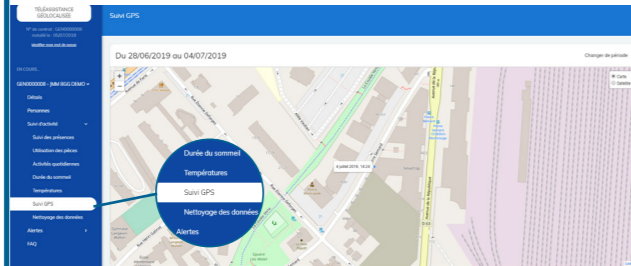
TÉLÉASSISTANCE GÉOLOCALISÉE

N° de contrat : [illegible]
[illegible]

Modifier mon mot de passe

EN COURS...

GEN0000008 - (MM 8GG DEMO) ▾

Détails

Personnes

Suivi d'activité ▾

Suivi des présences

Utilisation des pièces

Activités quotidiennes

Durée du sommeil

Températures

Suivi GPS

Nettoyage des données

Alertes ›

FAQ

Suivi GPS

Du 28/06/2019 au 04/07/2019

Changer de période

+
−

Carte
Satellite

4 juillet 2019 - 16:24

Durée du sommeil

Températures

Suivi GPS

Nettoyage des données

Alertes